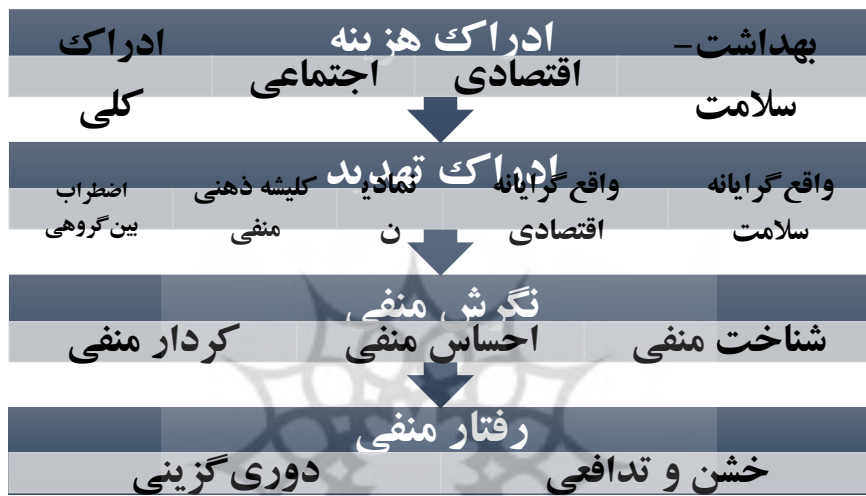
ادراک هزینه

بهداشت- سلامت

اقتصادی

اجتماعی

ادراک کلی

ادراک تهدید

واقع گرایانه سلامت

واقع گرایانه اقتصادی

نمادین

کلیشه ذهنی منفی

اضطراب بین گروهی

نگرش منفی

شناخت منفی

احساس منفی

کردار منفی

رفتار منفی

خشن و تدافعی

دوری گزینی